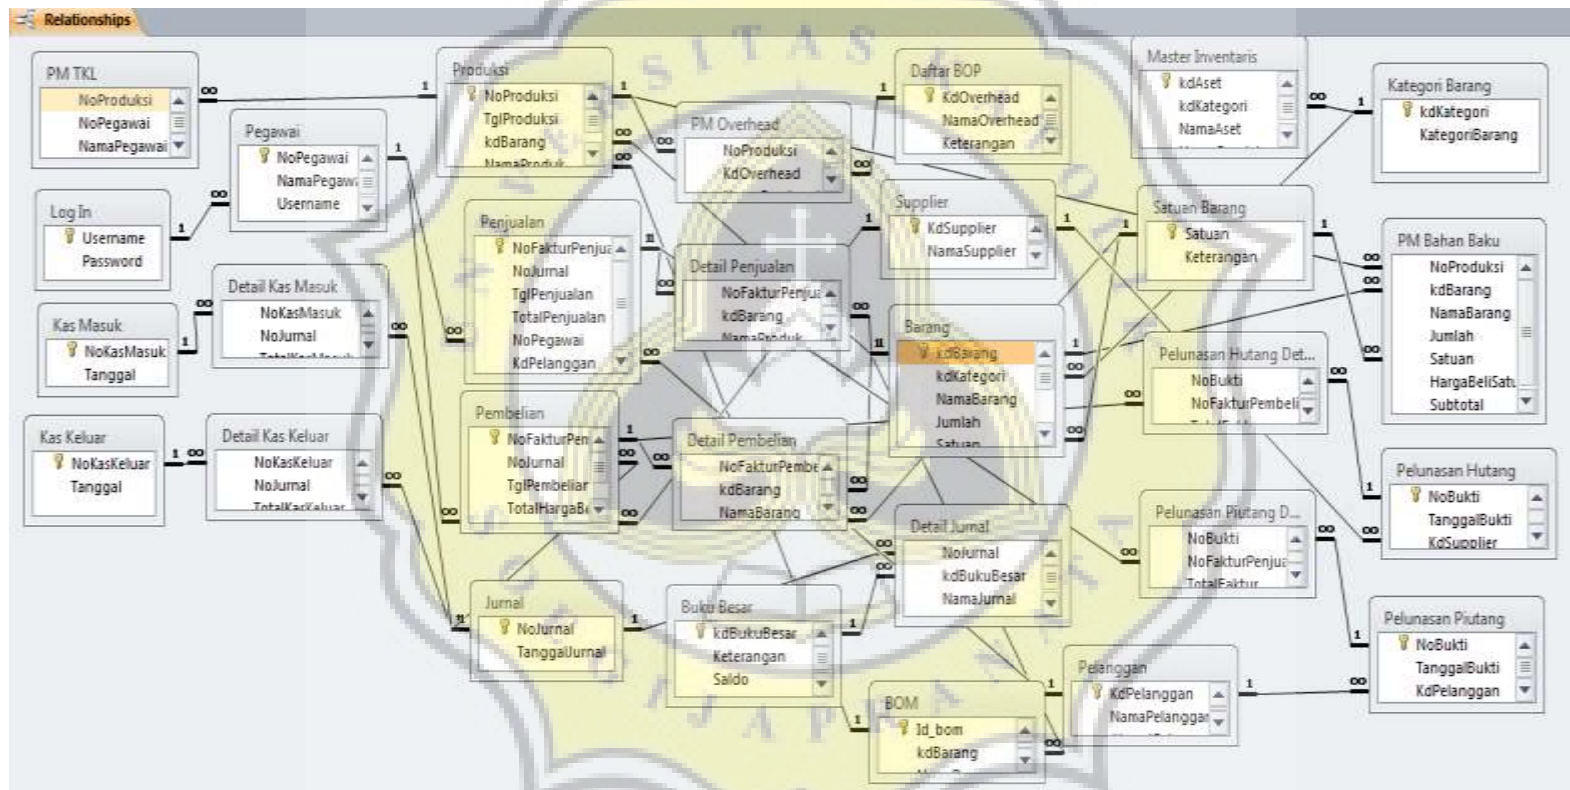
Relationships

PM TKL
NoProduksi
NoPegawai
NamaPegawai

Produksi
NoProduksi
TglProduksi
kdBarang
NamaProduk

Daftar BOP
KdOverhead
NamaOverhead
Keterangan

Master Inventaris
kdAset
kdKategori
NamaAset

Kategori Barang
kdKategori
KategoriBarang

Pegawai
NoPegawai
NamaPegawai
Username

PM Overhead
NoProduksi
KdOverhead

Log In
Username
Password

Penjualan
NoFakturPenjualan
NoJurnal
TglPenjualan
TotalPenjualan
NoPegawai
KdPelanggan

Supplier
KdSupplier
NamaSupplier

Satuan Barang
Satuan
Keterangan

PM Bahan Baku
NoProduksi
kdBarang
NamaBarang
Jumlah
Satuan
HargaBeliSatuan
Subtotal

Detail Kas Masuk
NoKasMasuk
NoJurnal
TotalKasMasuk

Detail Penjualan
NoFakturPenjualan
kdBarang
NamaProduk

Kas Masuk
NoKasMasuk
Tanggal

Barang
kdBarang
kdKategori
NamaBarang
Jumlah
Satuan

Pelunasan Hutang Det...
NoBukti
NoFakturPembelian

Pembelian
NoFakturPembelian
NoJurnal
TglPembelian
TotalHargaBeli

Kas Keluar
NoKasKeluar
Tanggal

Detail Kas Keluar
NoKasKeluar
NoJurnal
TotalKasKeluar

Detail Pembelian
NoFakturPembelian
kdBarang
NamaBarang

Pelunasan Hutang
NoBukti
TanggalBukti
KdSupplier

Detail Jurnal
NoJurnal
kdBukuBesar
NamaJurnal

Pelunasan Piutang D...
NoBukti
NoFakturPenjualan
TotalFaktur

Jurnal
NoJurnal
TanggalJurnal

Buku Besar
kdBukuBesar
Keterangan
Saldo

Pelunasan Piutang
NoBukti
TanggalBukti
KdPelanggan

Pelanggan
KdPelanggan
NamaPelanggan

BOM
Id_bom
kdBarang